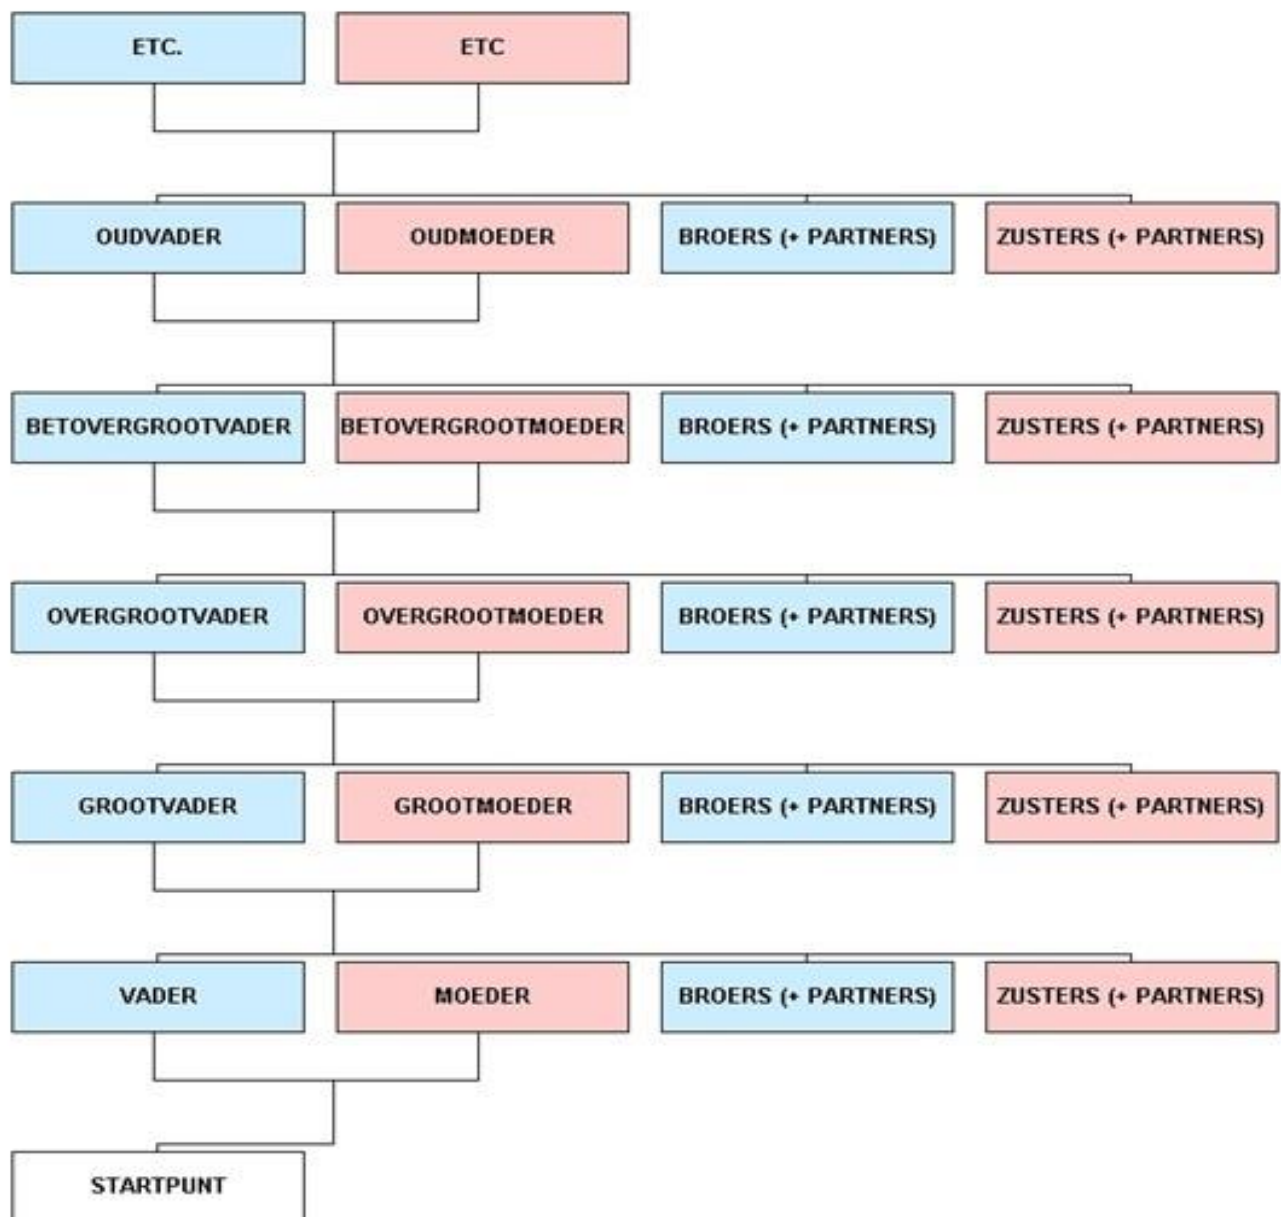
ETC.
ETC

OUDVADER
OUDMOEDER
BROERS (+ PARTNERS)
ZUSTERS (+ PARTNERS)

BETOVERGROOTVADER
BETOVERGROOTMOEDER
BROERS (+ PARTNERS)
ZUSTERS (+ PARTNERS)

OVERGROOTVADER
OVERGROOTMOEDER
BROERS (+ PARTNERS)
ZUSTERS (+ PARTNERS)

GROOTVADER
GROOTMOEDER
BROERS (+ PARTNERS)
ZUSTERS (+ PARTNERS)

VADER
MOEDER
BROERS (+ PARTNERS)
ZUSTERS (+ PARTNERS)

STARTPUNT